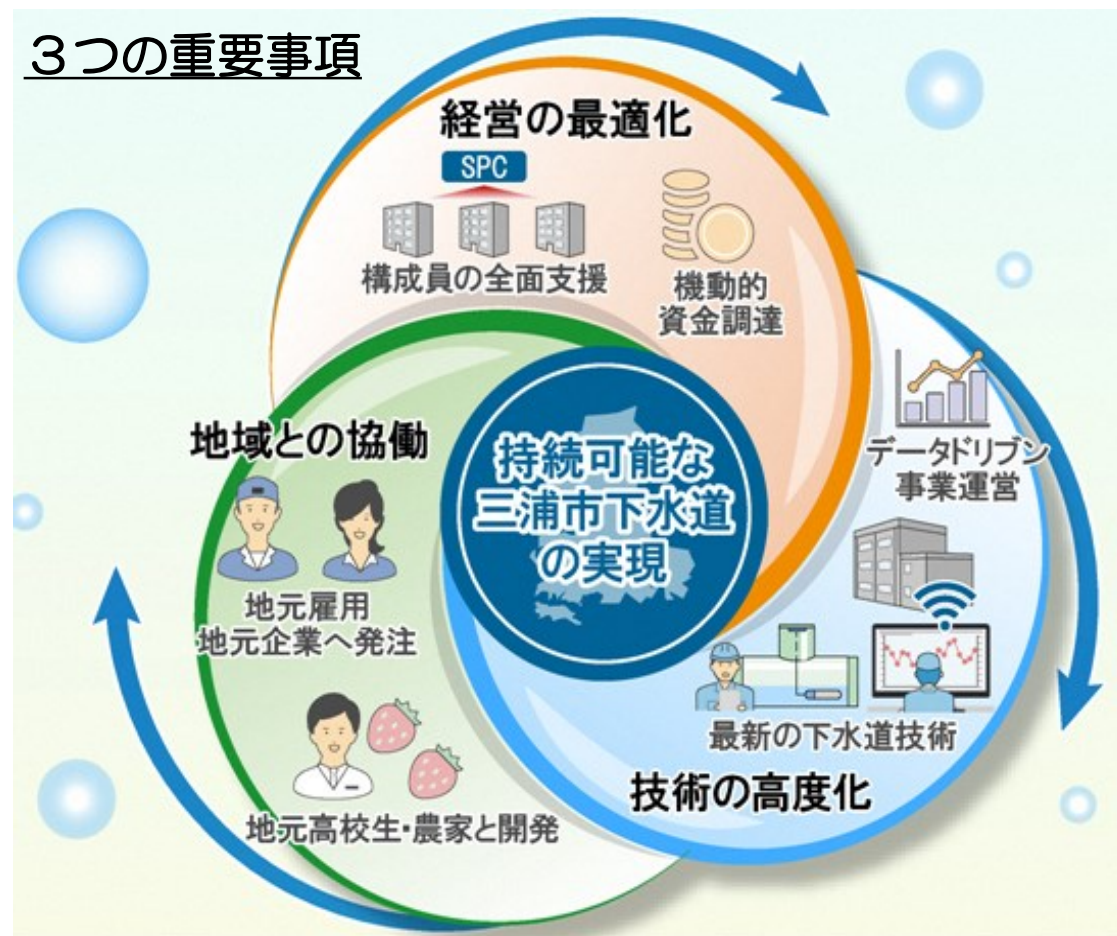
３つの重要事項

経営の最適化

SPC

構成員の全面支援

機動的
資金調達

持続可能な
三浦市下水道
の実現

地域との協働

地元雇用
地元企業へ発注

地元高校生･農家と開発

データドリブン
事業運営

最新の下水道技術

技術の高度化